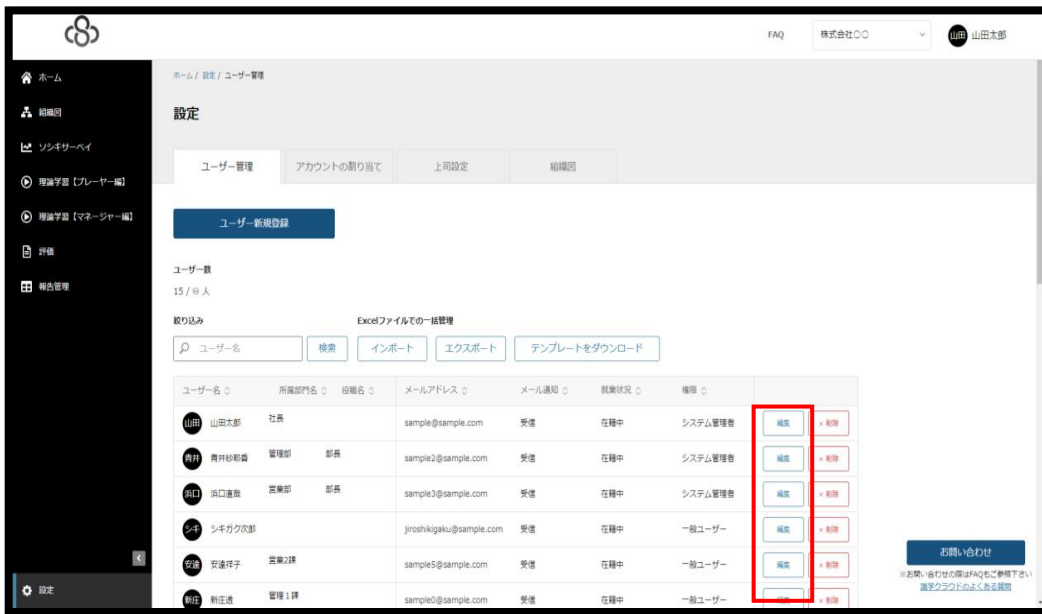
FAQ 株式会社○○ 山田 山田太郎

ホーム
組織図
ソシキサーベイ
理論学習【プレーヤー編】
理論学習【マネージャー編】
評価
報告管理
設定

ホーム / 設定 / ユーザー管理

設定

ユーザー管理 アカウントの割り当て 上司設定 組織図

ユーザー新規登録

ユーザー数
15 / ∞ 人

絞り込み
ユーザー名 検索

Excelファイルでの一括管理
インポート エクスポート テンプレートをダウンロード

| ユーザー名 | 所属部門名 | 役職名 | メールアドレス | メール通知 | 就業状況 | 権限 | | |
|---|---|---|---|---|---|---|---|---|
| 山田 山田太郎 | 社長 | | sample@sample.com | 受信 | 在籍中 | システム管理者 | 編集 | × 削除 |
| 青井 青井紗耶香 | 管理部 | 部長 | sample2@sample.com | 受信 | 在籍中 | システム管理者 | 編集 | × 削除 |
| 浜口 浜口直哉 | 営業部 | 部長 | sample3@sample.com | 受信 | 在籍中 | システム管理者 | 編集 | × 削除 |
| シキ シキガク次郎 | | | jiroshikigaku@sample.com | 受信 | 在籍中 | 一般ユーザー | 編集 | × 削除 |
| 安達 安達祥子 | 営業2課 | | sample5@sample.com | 受信 | 在籍中 | 一般ユーザー | 編集 | × 削除 |
| 新庄 新庄遼 | 管理1課 | | sample0@sample.com | 受信 | 在籍中 | 一般ユーザー | 編集 | × 削除 |

お問い合わせ
※お問い合わせの際はFAQもご参照下さい
識学クラウドのよくある質問